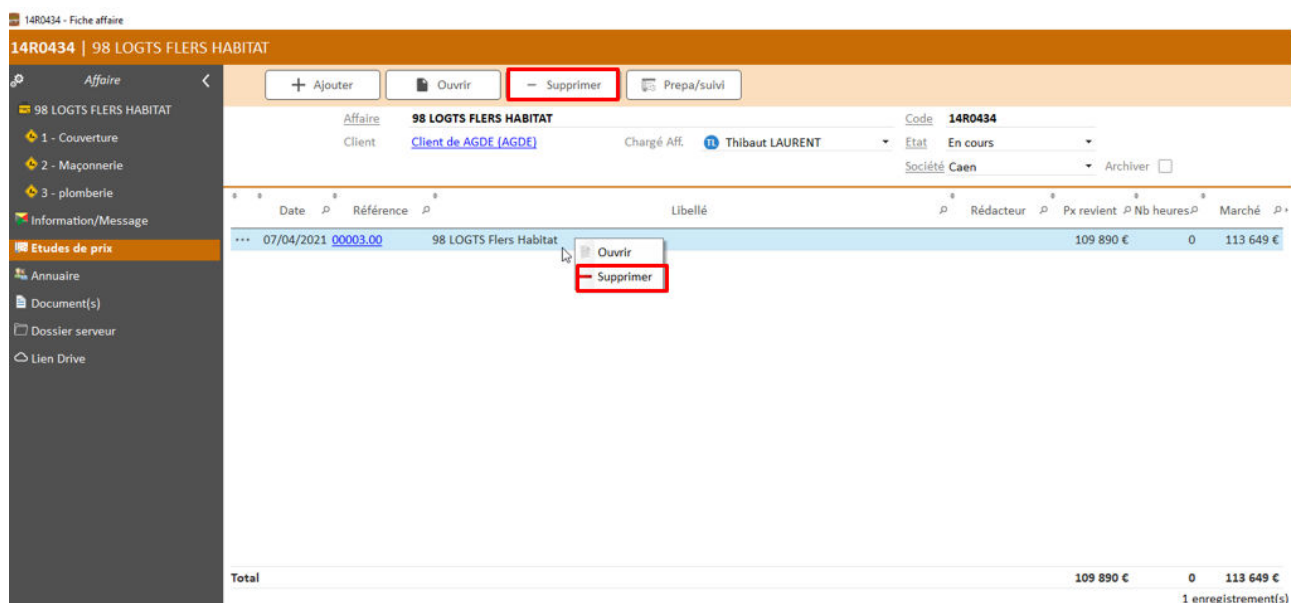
14R0434 - Fiche affaire

14R0434 | 98 LOGTS FLERS HABITAT

Affaire

98 LOGTS FLERS HABITAT
1 - Couverture
2 - Maçonnerie
3 - plomberie
Information/Message
Etudes de prix
Annuaire
Document(s)
Dossier serveur
Lien Drive

+ Ajouter
Ouvrir
– Supprimer
Prepa/suivi

Affaire 98 LOGTS FLERS HABITAT
Client Client de AGDE (AGDE)
Chargé Aff. TL Thibaut LAURENT
Code 14R0434
Etat En cours
Société Caen
Archiver

| Date | Référence | Libellé | Rédacteur | Px revient | Nb heures | Marché |
|---|---|---|---|---|---|---|
| 07/04/2021 | 00003.00 | 98 LOGTS Flers Habitat | | 109 890 € | 0 | 113 649 € |
| Total | | | | 109 890 € | 0 | 113 649 € |

Ouvrir
Supprimer

1 enregistrement(s)